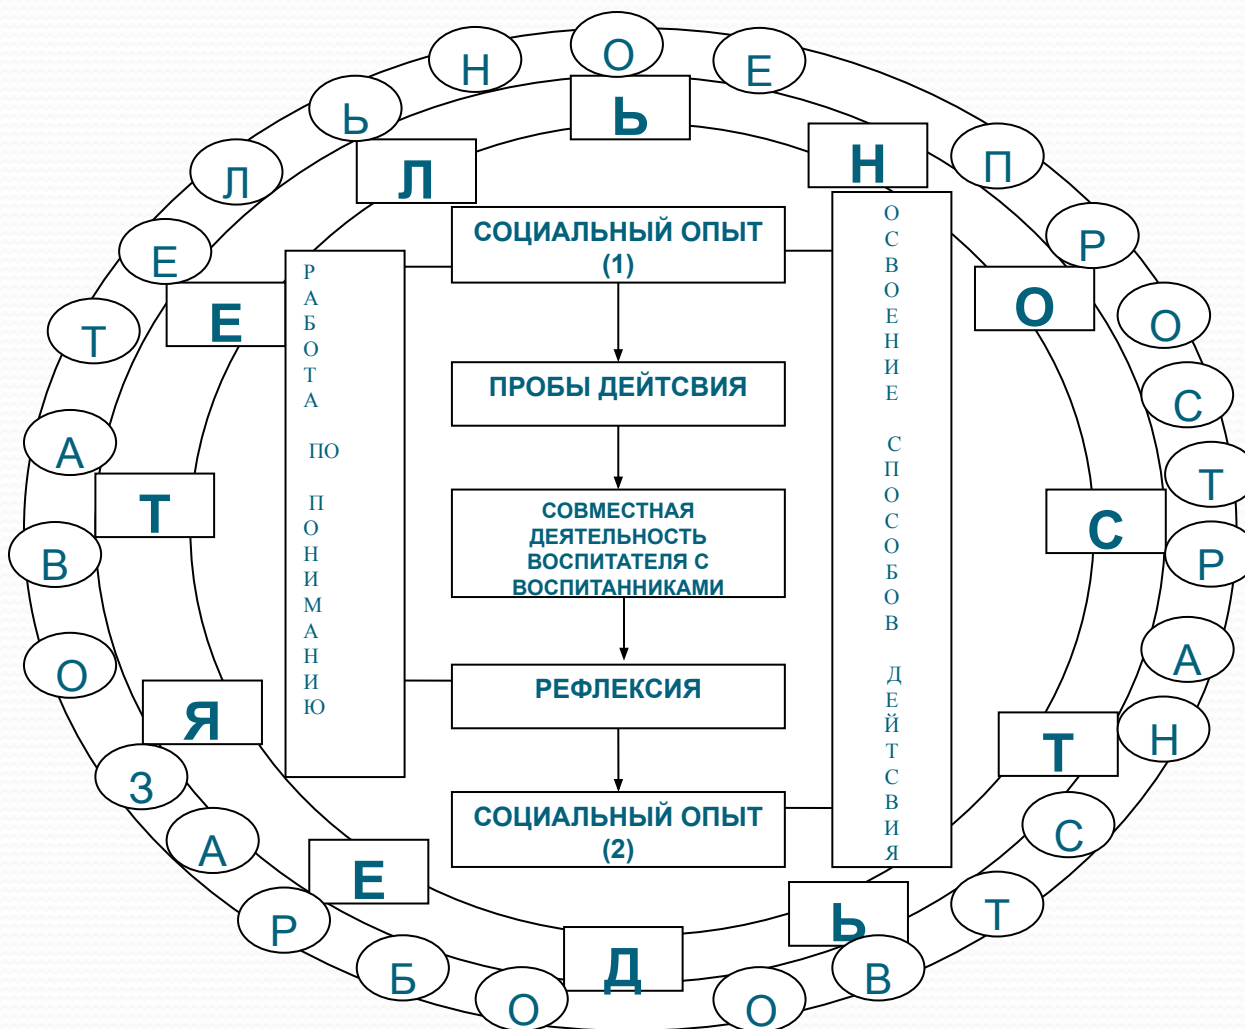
О
Н
Е
Ь
Ь
П
Л
Л
Н
Р
Е
Е
О
О
Т
С
А
Т
Т
С
В
Р
А
О
Я
Н
З
Т
А
С
Е
Р
Т
Ь
Б
Д
В
О
О

СОЦИАЛЬНЫЙ ОПЫТ (1)

ПРОБЫ ДЕЙТСВИЯ

СОВМЕСТНАЯ ДЕЯТЕЛЬНОСТЬ ВОСПИТАТЕЛЯ С ВОСПИТАННИКАМИ

РЕФЛЕКСИЯ

СОЦИАЛЬНЫЙ ОПЫТ (2)

РАБОТА ПО ПОНИМАНИЮ

ОСВОЕНИЕ СПОСОБОВ ДЕЙТСВИЯ